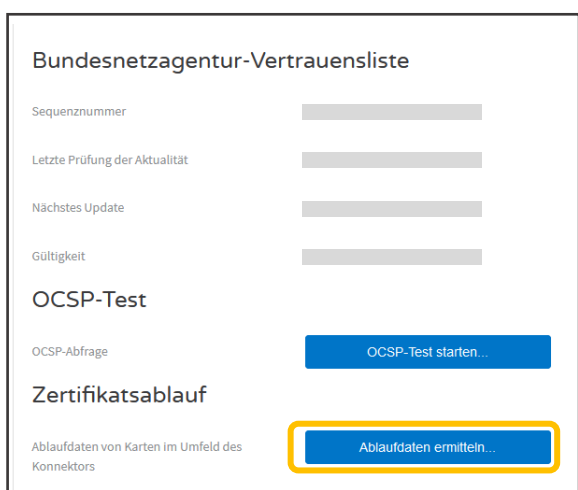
Bundesnetzagentur-Vertrauensliste

Sequenznummer

Letzte Prüfung der Aktualität

Nächstes Update

Gültigkeit

OCSP-Test

OCSP-Abfrage

OCSP-Test starten...

Zertifikatsablauf

Ablaufdaten von Karten im Umfeld des Konnektors

Ablaufdaten ermitteln...